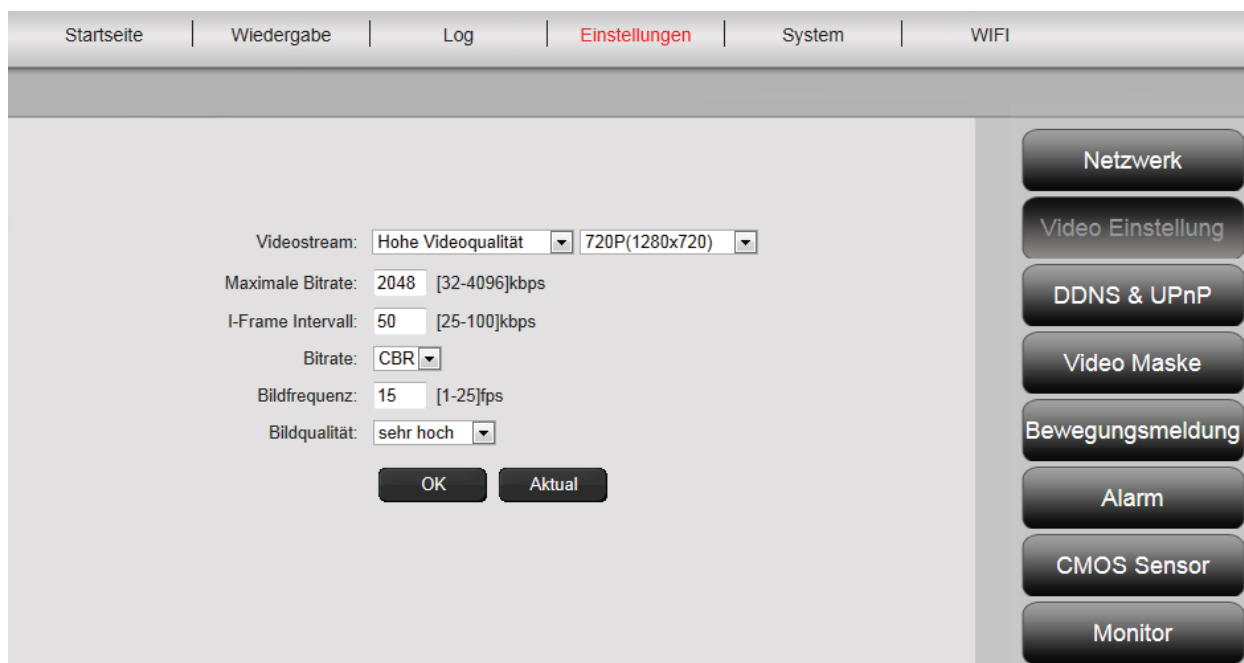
Startseite | Wiedergabe | Log | Einstellungen | System | WIFI

Videostream: Hohe Videoqualität 720P(1280x720)
Maximale Bitrate: 2048 [32-4096]kbps
I-Frame Intervall: 50 [25-100]kbps
Bitrate: CBR
Bildfrequenz: 15 [1-25]fps
Bildqualität: sehr hoch

OK Aktual

Netzwerk
Video Einstellung
DDNS & UPnP
Video Maske
Bewegungsmeldung
Alarm
CMOS Sensor
Monitor